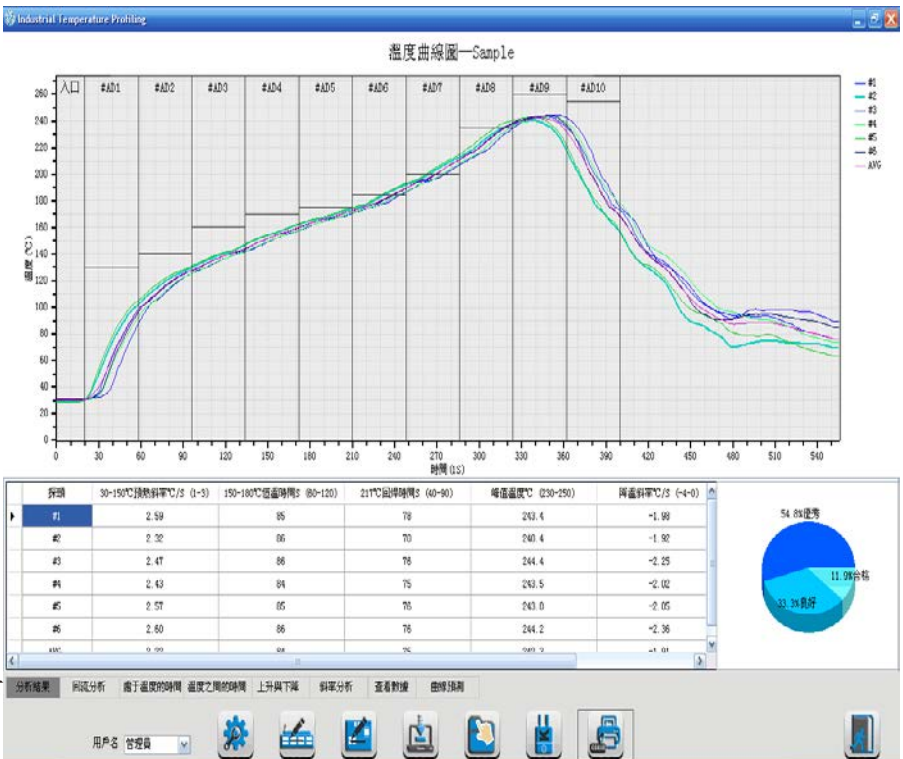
Industrial Temperature Profiling

溫度曲線圖—Sample

入口 #AD1 #AD2 #AD3 #AD4 #AD5 #AD6 #AD7 #AD8 #AD9 #AD10

#1
#2
#3
#4
#5
#6
AVG

溫度(℃)

260 240 220 200 180 160 140 120 100 80 60 40 20 0

0 30 60 90 120 150 180 210 240 270 300 330 360 390 420 450 480 510 540

時間(S)

| 探頭 | 30-150℃預熱斜率℃/S (1-3) | 150-180℃恆溫時間S (60-120) | 217℃回焊時間S (40-90) | 峰值溫度℃ (230-250) | 降溫斜率℃/S (-4-0) |
|---|---|---|---|---|---|
| #1 | 2.59 | 85 | 78 | 243.4 | -1.98 |
| #2 | 2.32 | 86 | 70 | 240.4 | -1.92 |
| #3 | 2.47 | 86 | 76 | 244.4 | -2.25 |
| #4 | 2.43 | 84 | 75 | 243.5 | -2.02 |
| #5 | 2.57 | 85 | 76 | 243.0 | -2.05 |
| #6 | 2.60 | 86 | 76 | 244.2 | -2.36 |
| AVG | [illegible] | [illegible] | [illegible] | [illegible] | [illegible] |

54.8%優秀
11.9%合格
33.3%良好

分析結果 回流分析 高于溫度的時間 溫度之間的時間 上升與下降 斜率分析 查看數據 曲線預測

用戶名 管理員